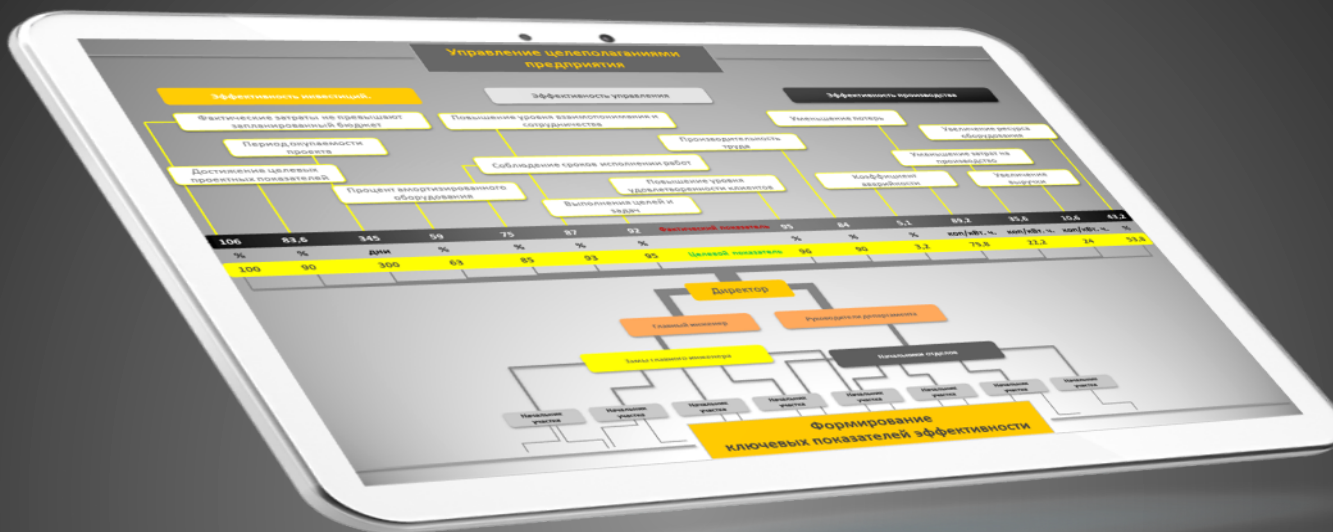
Управление целеполаганиями предприятия

Эффективность инвестиций

Эффективность управления

Эффективность производства

Фактические затраты не превышают запланированный бюджет

Повышение уровня взаимопонимания и сотрудничества

Уменьшение потерь

Увеличение ресурса оборудования

Период окупаемости проекта

Производительность труда

Уменьшение затрат на производство

Соблюдение сроков исполнения работ

Достижение целевых проектных показателей

Процент амортизированного оборудования

Повышение уровня удовлетворенности клиентов

Коэффициент аварийности

Увеличение выручки

Выполнение целей и задач

Фактический показатель

| 106 | 83,6 | 345 | 59 | 75 | 87 | 92 | | 95 | 84 | 5,1 | 69,2 | 35,6 | 10,6 | 43,2 |
|---|---|---|---|---|---|---|---|---|---|---|---|---|---|---|
| % | % | дни | % | % | % | % | | % | % | % | коп/кВт. ч. | коп/кВт. ч. | коп/кВт. ч. | % |
| 100 | 90 | 300 | 63 | 85 | 93 | 95 | Целевой показатель | 96 | 90 | 3,2 | 75,8 | 22,2 | 34 | 53,8 |

Директор

Главный инженер

Руководитель департамента

Зам. главного инженера

Начальники отделов

Начальник участка

Начальник участка

Начальник участка

Начальник участка

Начальник участка

Начальник участка

Начальник участка

Начальник участка

Формирование ключевых показателей эффективности